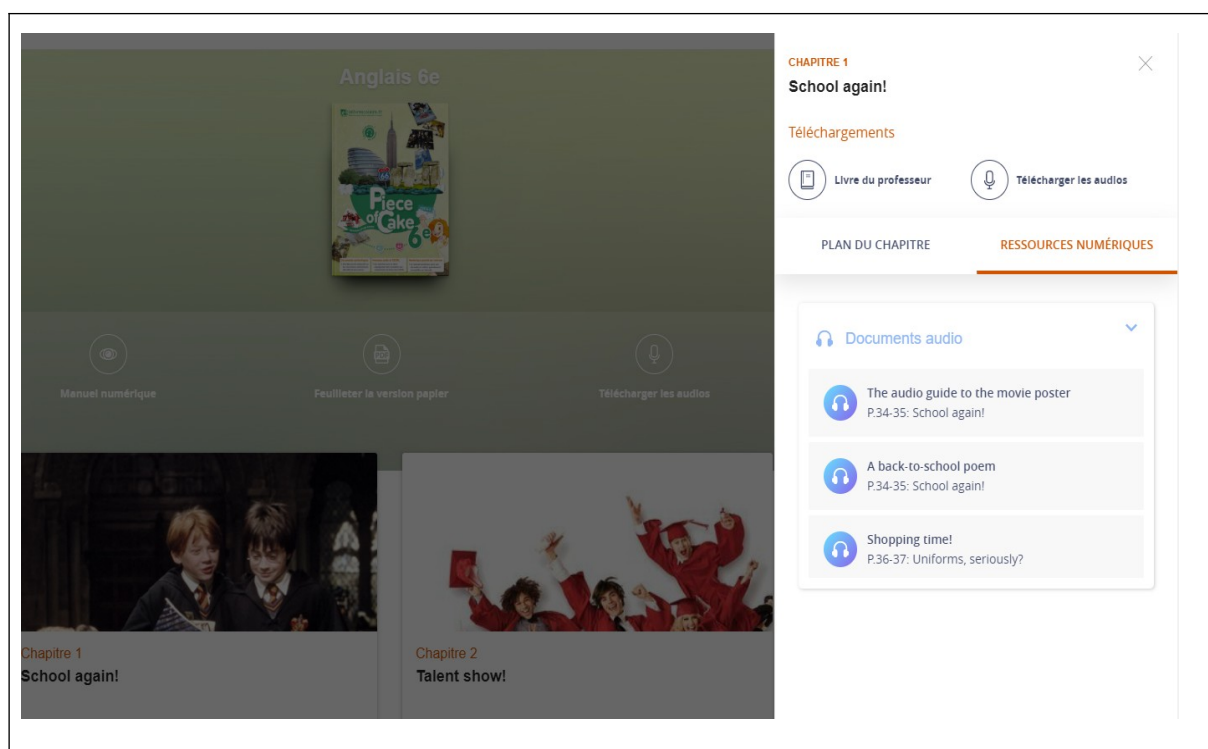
Anglais 6e

Piece of Cake 6e

Manuel numérique

Feuilleter la version papier

Télécharger les audios

Chapitre 1
School again!

Chapitre 2
Talent show!

CHAPITRE 1
School again!

Téléchargements

Livre du professeur

Télécharger les audios

PLAN DU CHAPITRE

RESSOURCES NUMÉRIQUES

Documents audio

The audio guide to the movie poster
P.34-35: School again!

A back-to-school poem
P.34-35: School again!

Shopping time!
P.36-37: Uniforms, seriously?